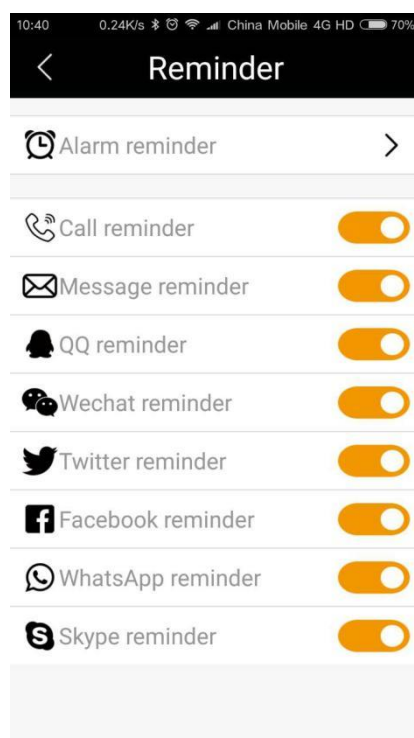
10:40 0.24K/s China Mobile 4G HD 70%

<

Reminder

Alarm reminder >

Call reminder

Message reminder

QQ reminder

Wechat reminder

Twitter reminder

Facebook reminder

WhatsApp reminder

Skype reminder